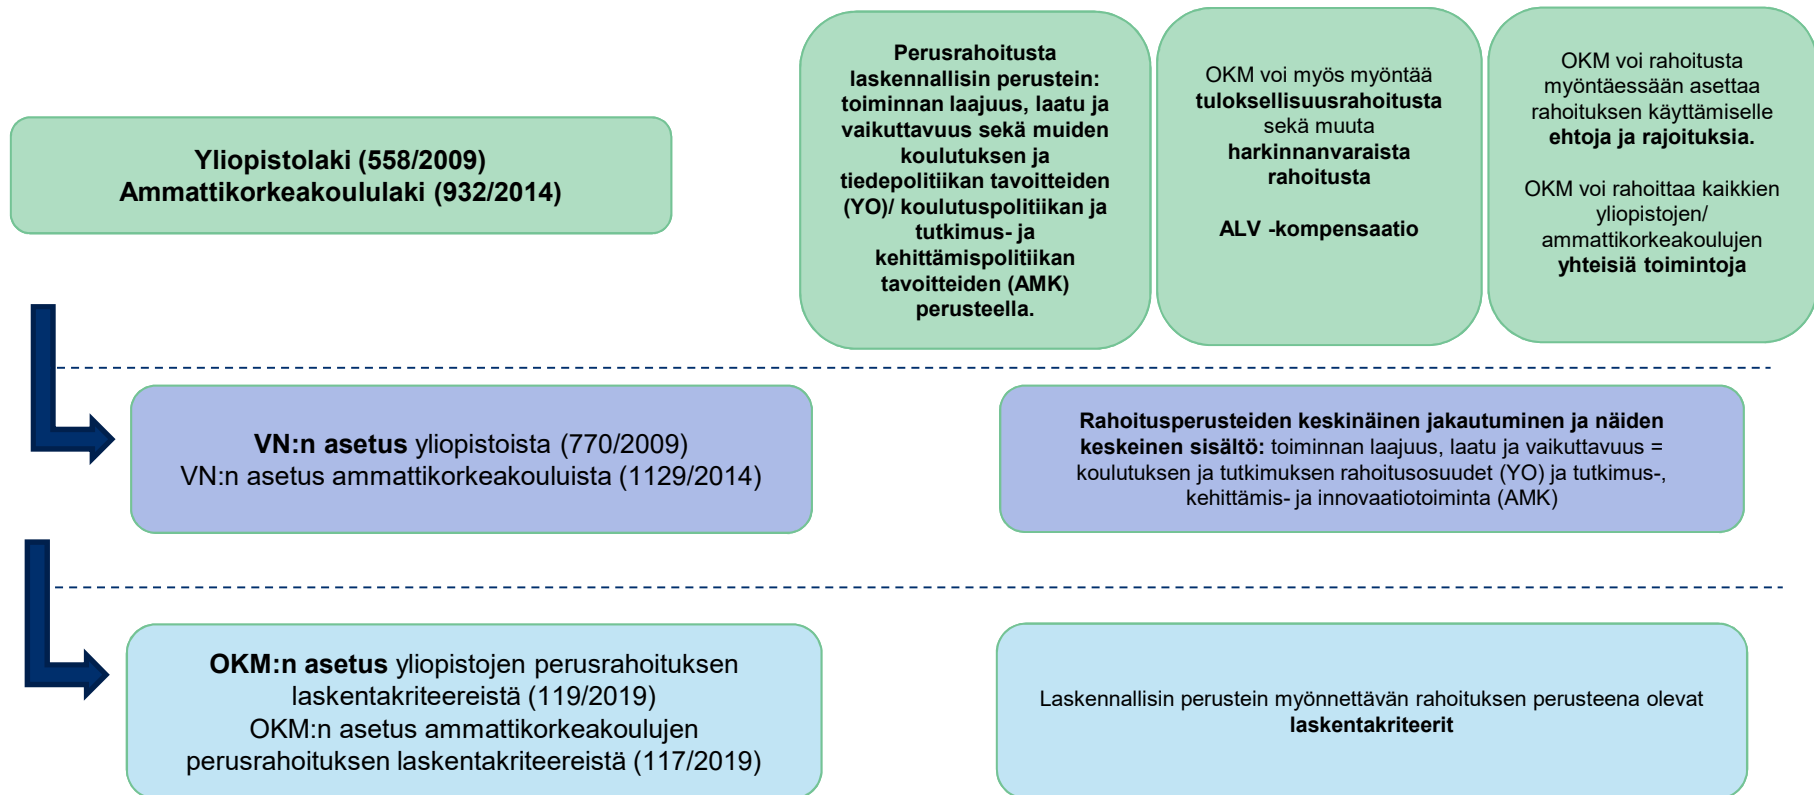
Yliopistolaki (558/2009)
Ammattikorkeakoululaki (932/2014)

Perusrahoitusta laskennallisin perustein: toiminnan laajuus, laatu ja vaikuttavuus sekä muiden koulutuksen ja tiedepolitiikan tavoitteiden (YO)/ koulutuspolitiikan ja tutkimus- ja kehittämispolitiikan tavoitteiden (AMK) perusteella.

OKM voi myös myöntää tuloksellisuusrahoitusta sekä muuta harkinnanvaraista rahoitusta

ALV -kompensaatio

OKM voi rahoitusta myöntäessään asettaa rahoituksen käyttämiselle ehtoja ja rajoituksia.

OKM voi rahoittaa kaikkien yliopistojen/ ammattikorkeakoulujen yhteisiä toimintoja

VN:n asetus yliopistoista (770/2009)
VN:n asetus ammattikorkeakouluista (1129/2014)

Rahoitusperusteiden keskinäinen jakautuminen ja näiden keskeinen sisältö: toiminnan laajuus, laatu ja vaikuttavuus = koulutuksen ja tutkimuksen rahoitusosuudet (YO) ja tutkimus-, kehittämis- ja innovaatiotoiminta (AMK)

OKM:n asetus yliopistojen perusrahoituksen laskentakriteereistä (119/2019)
OKM:n asetus ammattikorkeakoulujen perusrahoituksen laskentakriteereistä (117/2019)

Laskennallisin perustein myönnettävän rahoituksen perusteena olevat laskentakriteerit